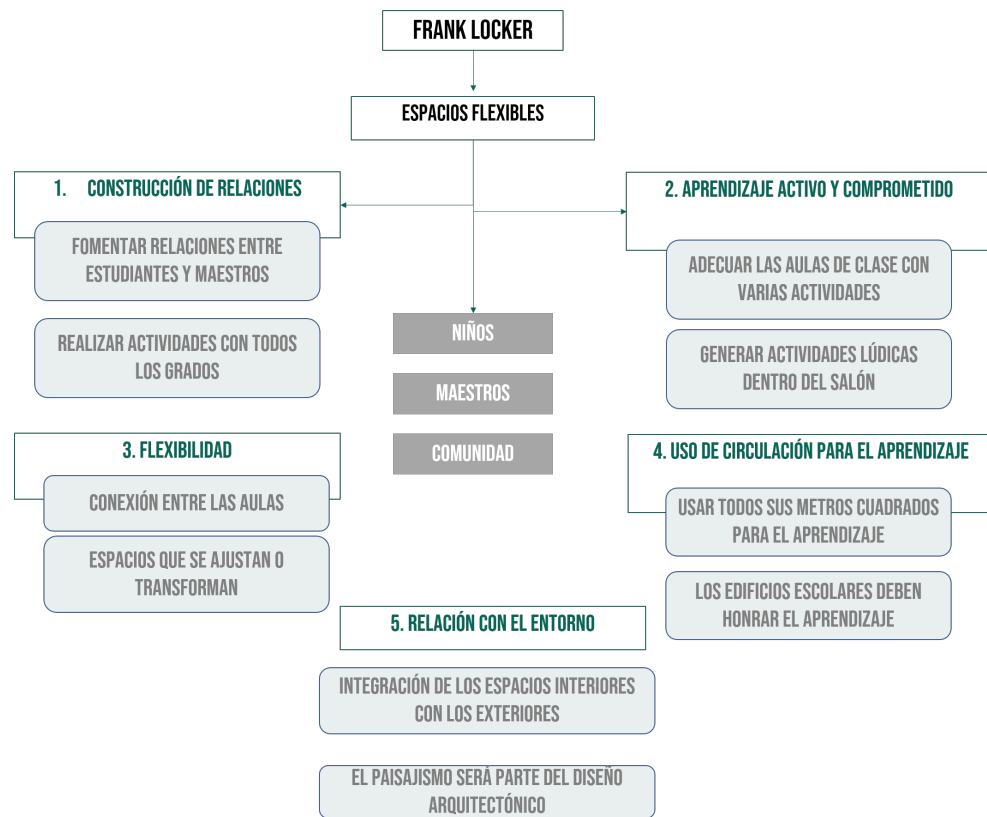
FRANK LOCKER

ESPACIOS FLEXIBLES

1. CONSTRUCCIÓN DE RELACIONES

FOMENTAR RELACIONES ENTRE ESTUDIANTES Y MAESTROS

REALIZAR ACTIVIDADES CON TODOS LOS GRADOS

NIÑOS

MAESTROS

COMUNIDAD

2. APRENDIZAJE ACTIVO Y COMPROMETIDO

ADECUAR LAS AULAS DE CLASE CON VARIAS ACTIVIDADES

GENERAR ACTIVIDADES LÚDICAS DENTRO DEL SALÓN

3. FLEXIBILIDAD

CONEXIÓN ENTRE LAS AULAS

ESPACIOS QUE SE AJUSTAN O TRANSFORMAN

4. USO DE CIRCULACIÓN PARA EL APRENDIZAJE

USAR TODOS SUS METROS CUADRADOS PARA EL APRENDIZAJE

LOS EDIFICIOS ESCOLARES DEBEN HONRAR EL APRENDIZAJE

5. RELACIÓN CON EL ENTORNO

INTEGRACIÓN DE LOS ESPACIOS INTERIORES CON LOS EXTERIORES

EL PAISAJISMO SERÁ PARTE DEL DISEÑO ARQUITECTÓNICO